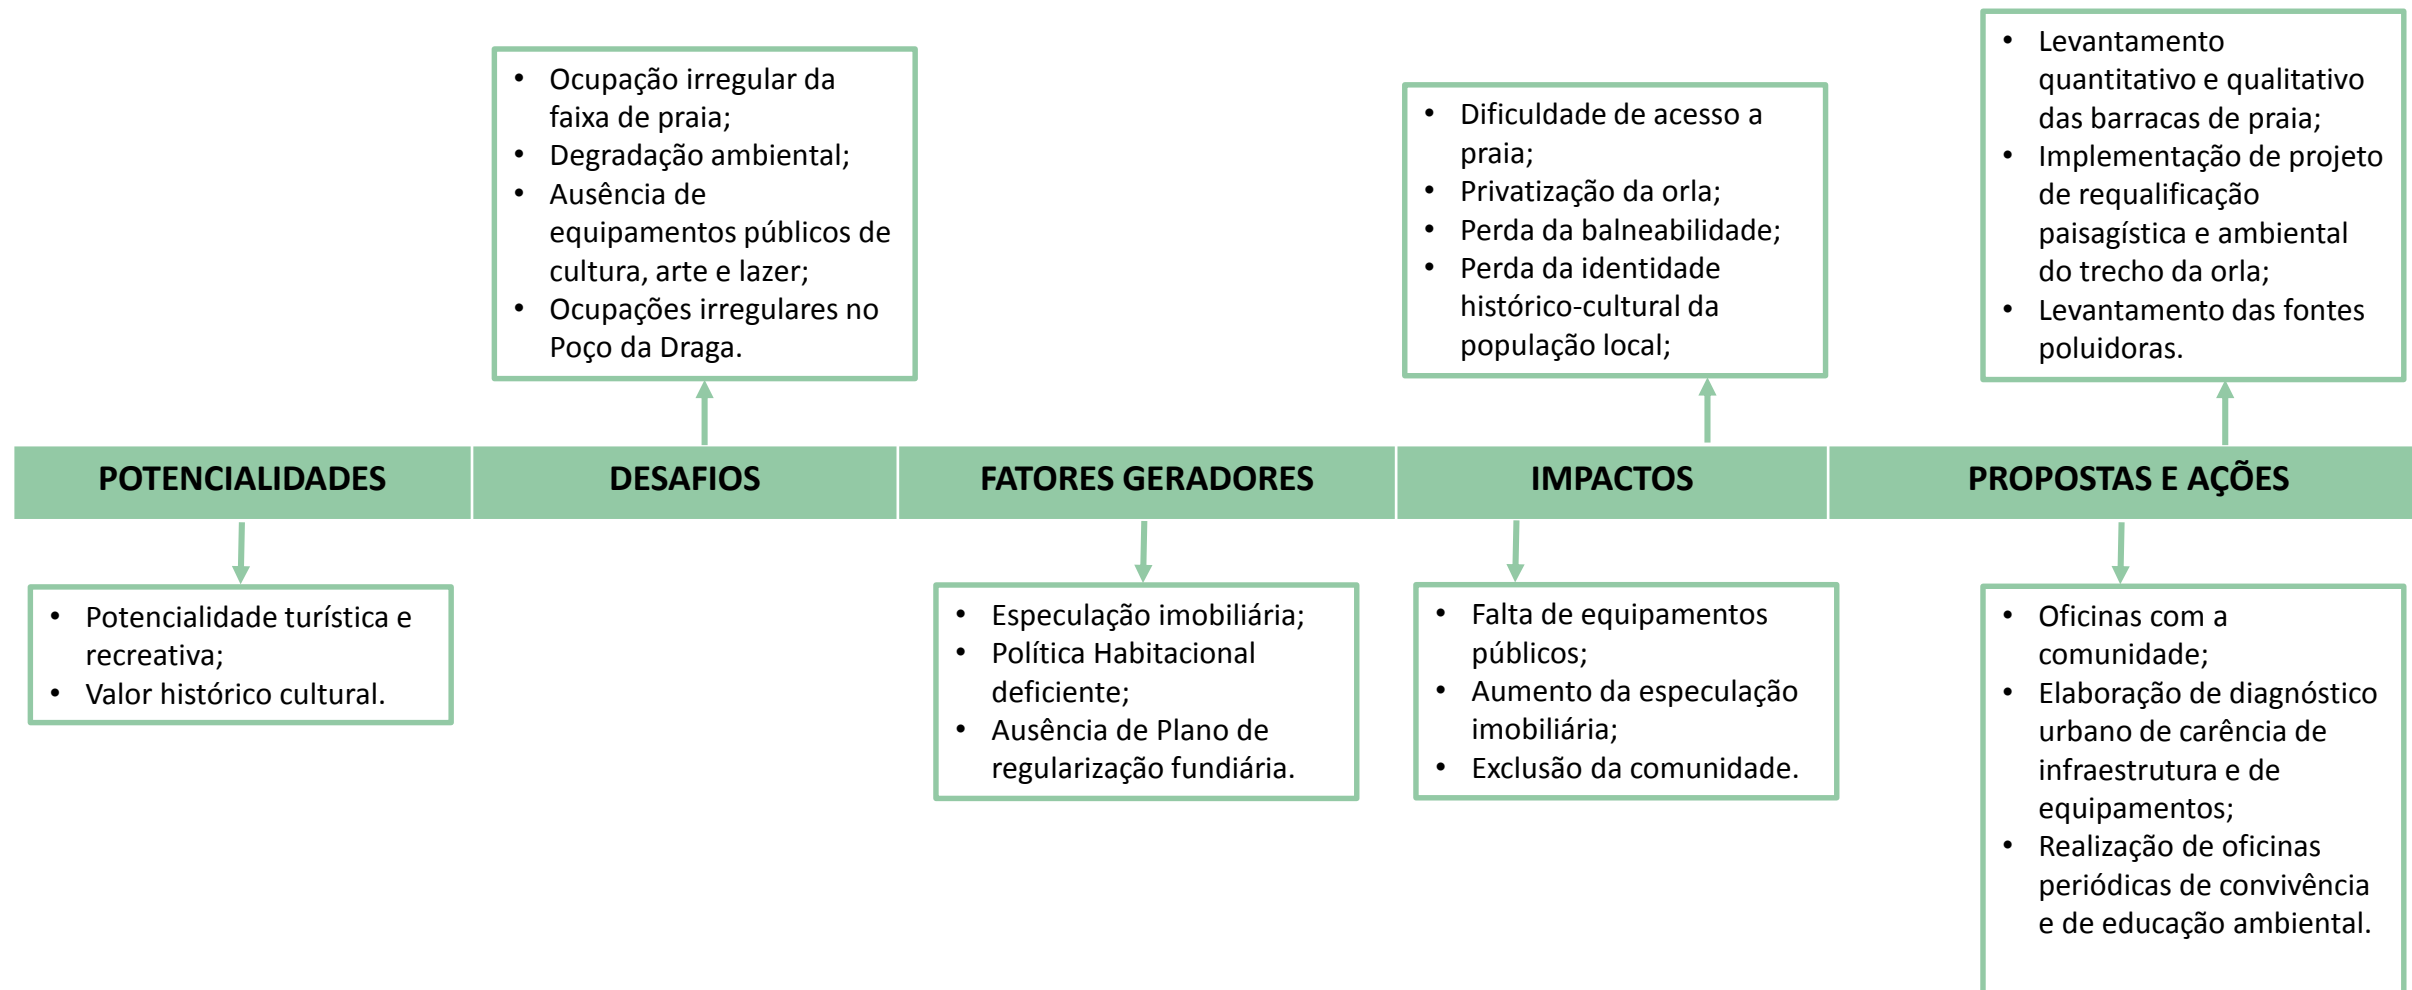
POTENCIALIDADES

- Potencialidade turística e recreativa;
- Valor histórico cultural.

DESAFIOS

- Ocupação irregular da faixa de praia;
- Degradação ambiental;
- Ausência de equipamentos públicos de cultura, arte e lazer;
- Ocupações irregulares no Poço da Draga.

FATORES GERADORES

- Especulação imobiliária;
- Política Habitacional deficiente;
- Ausência de Plano de regularização fundiária.

IMPACTOS

- Dificuldade de acesso a praia;
- Privatização da orla;
- Perda da balneabilidade;
- Perda da identidade histórico-cultural da população local;

- Falta de equipamentos públicos;
- Aumento da especulação imobiliária;
- Exclusão da comunidade.

PROPOSTAS E AÇÕES

- Levantamento quantitativo e qualitativo das barracas de praia;
- Implementação de projeto de requalificação paisagística e ambiental do trecho da orla;
- Levantamento das fontes poluidoras.

- Oficinas com a comunidade;
- Elaboração de diagnóstico urbano de carência de infraestrutura e de equipamentos;
- Realização de oficinas periódicas de convivência e de educação ambiental.